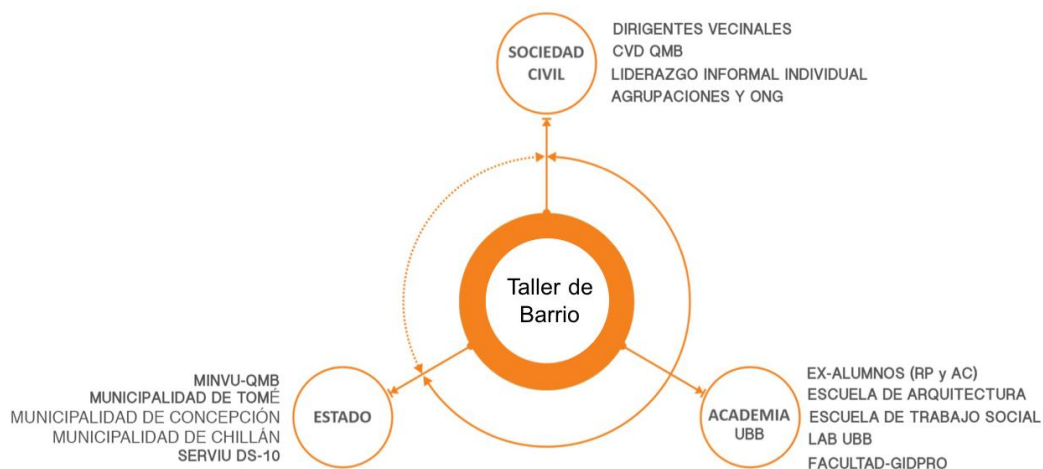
SOCIEDAD CIVIL

DIRIGENTES VECINALES
CVD QMB
LIDERAZGO INFORMAL INDIVIDUAL
AGRUPACIONES Y ONG

Taller de Barrio

MINVU-QMB
MUNICIPALIDAD DE TOMÉ
MUNICIPALIDAD DE CONCEPCIÓN
MUNICIPALIDAD DE CHILLÁN
SERVIU DS-10

ESTADO

ACADEMIA UBB

EX-ALUMNOS (RP y AC)
ESCUELA DE ARQUITECTURA
ESCUELA DE TRABAJO SOCIAL
LAB UBB
FACULTAD-GIDPRO